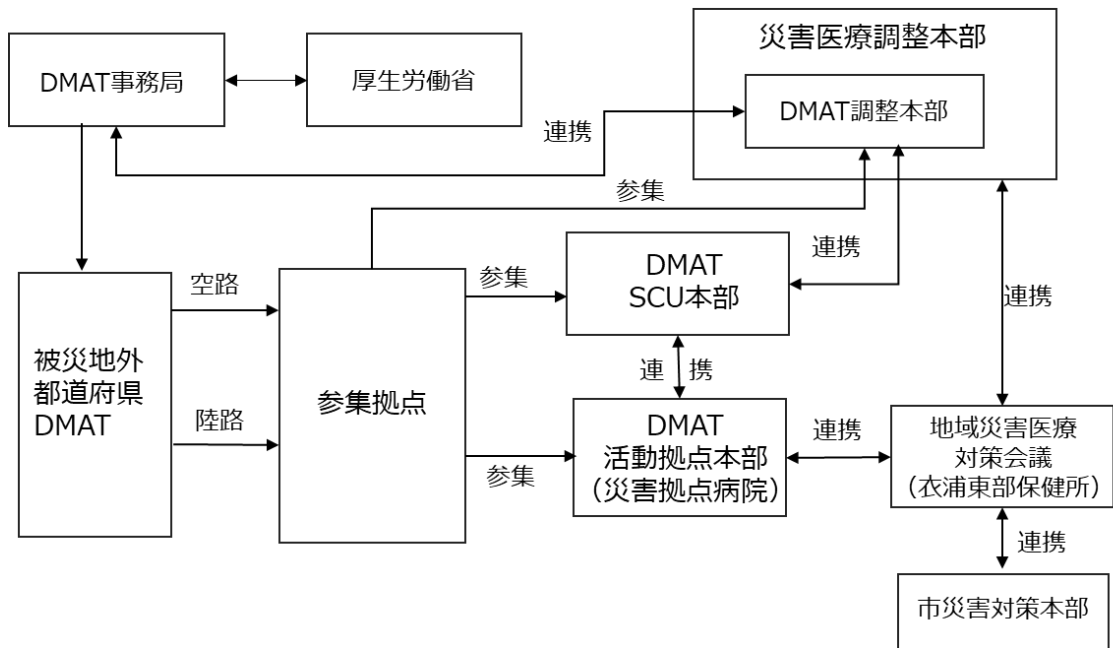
DMAT事務局

厚生労働省

災害医療調整本部

DMAT調整本部

連携

参集

連携

連携

被災地外都道府県DMAT

空路

陸路

参集拠点

参集

DMAT SCU本部

連 携

参集

DMAT 活動拠点本部 （災害拠点病院）

連携

地域災害医療対策会議 （衣浦東部保健所）

連携

市災害対策本部